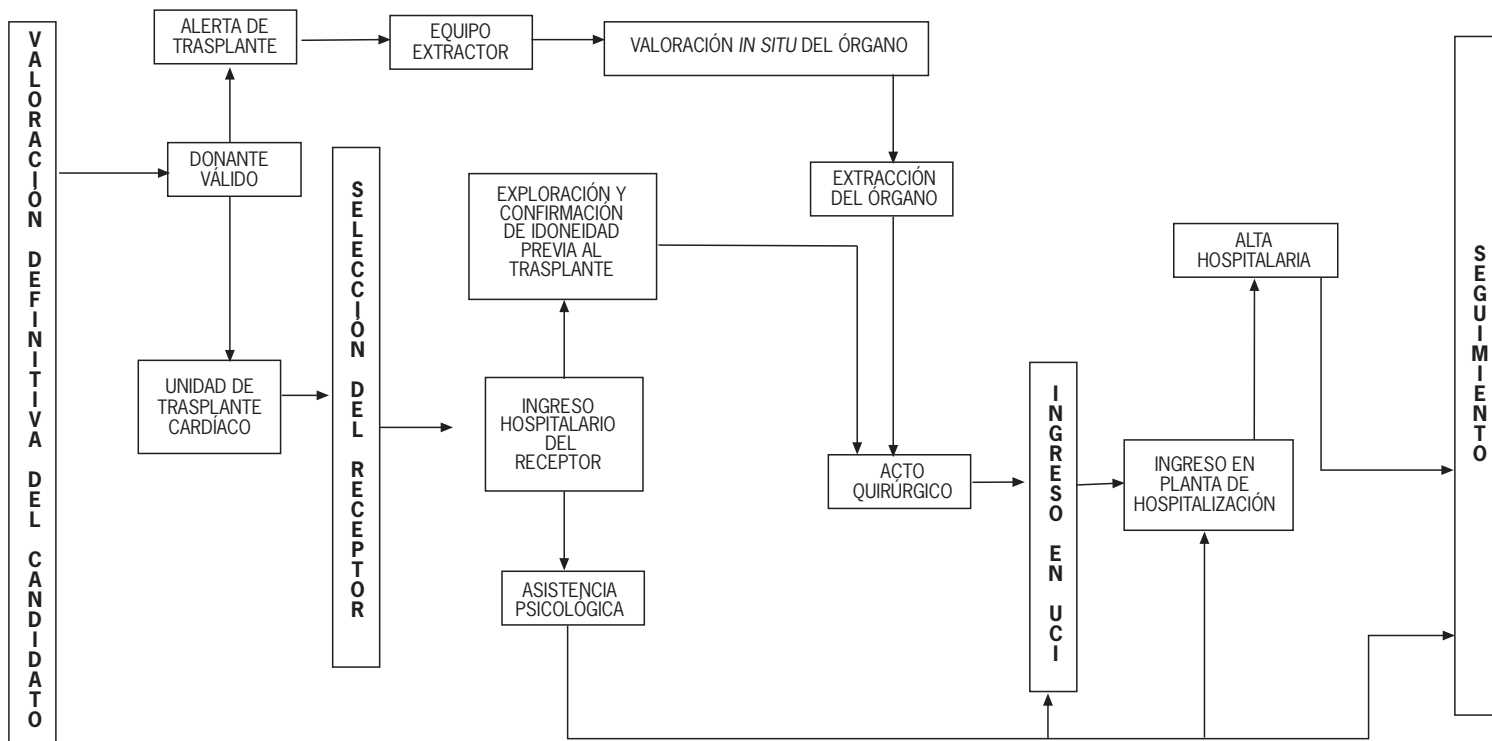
VALORACIÓN DEFINITIVA DEL CANDIDATO

ALERTA DE TRASPLANTE

EQUIPO EXTRACTOR

VALORACIÓN *IN SITU* DEL ÓRGANO

DONANTE VÁLIDO

SELECCIÓN DEL RECEPTOR

EXPLORACIÓN Y CONFIRMACIÓN DE IDONEIDAD PREVIA AL TRASPLANTE

EXTRACCIÓN DEL ÓRGANO

ALTA HOSPITALARIA

SEGUIMIENTO

UNIDAD DE TRASPLANTE CARDÍACO

INGRESO HOSPITALARIO DEL RECEPTOR

ACTO QUIRÚRGICO

INGRESO EN UCI

INGRESO EN PLANTA DE HOSPITALIZACIÓN

ASISTENCIA PSICOLÓGICA